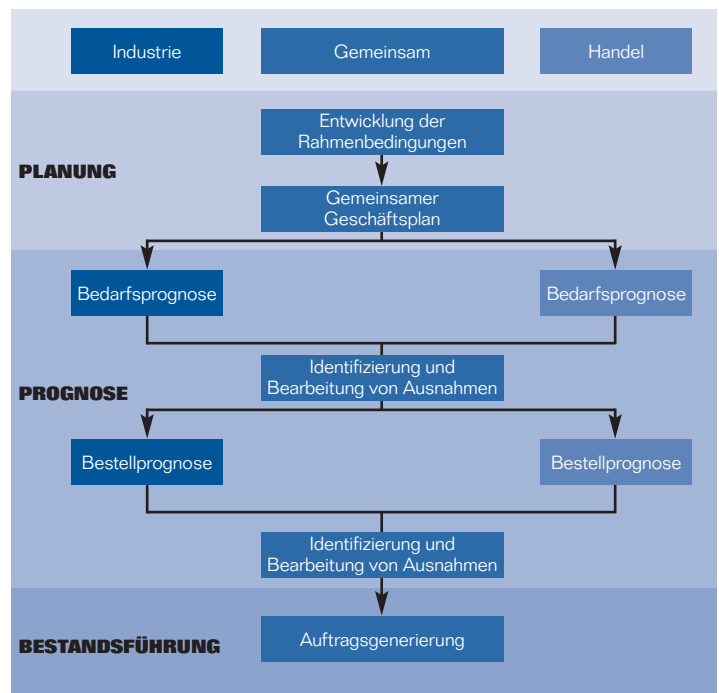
Industrie

Gemeinsam

Handel

PLANUNG

Entwicklung der Rahmenbedingungen

Gemeinsamer Geschäftsplan

Bedarfsprognose

Bedarfsprognose

PROGNOSE

Identifizierung und Bearbeitung von Ausnahmen

Bestellprognose

Bestellprognose

Identifizierung und Bearbeitung von Ausnahmen

BESTANDSFÜHRUNG

Auftragsgenerierung